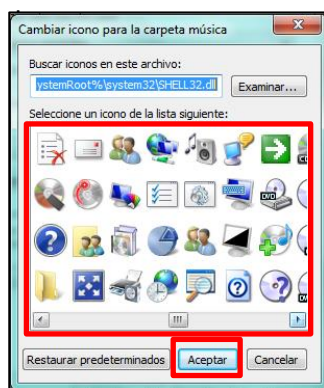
Cambiar icono para la carpeta música

Buscar iconos en este archivo:

ystemRoot%\system32\SHELL32.dll

Examinar...

Seleccione un icono de la lista siguiente:

Restaurar predeterminados

Aceptar

Cancelar